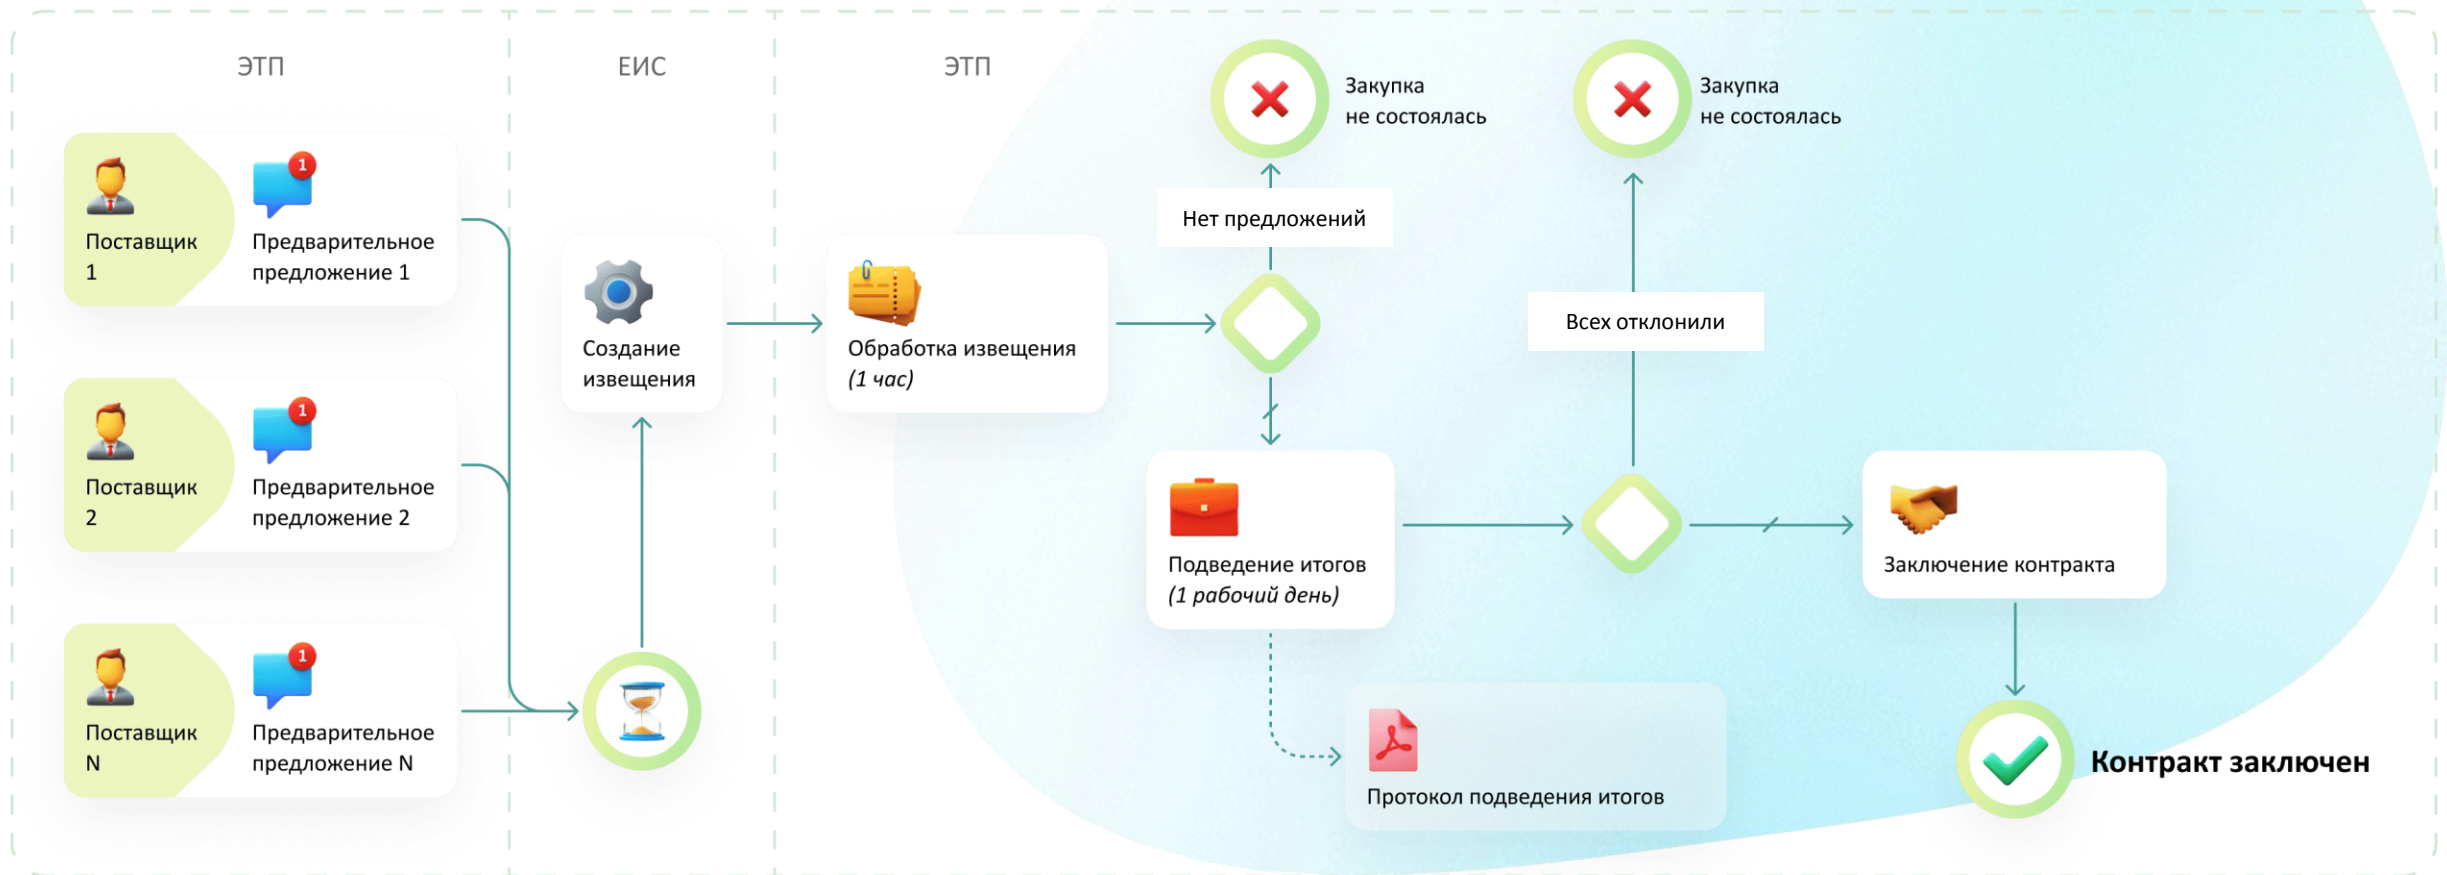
ЭТП

ЕИС

ЭТП

Поставщик 1

1

Предварительное предложение 1

Поставщик 2

1

Предварительное предложение 2

Поставщик N

1

Предварительное предложение N

Создание извещения

Обработка извещения *(1 час)*

Закупка не состоялась

Нет предложений

Подведение итогов *(1 рабочий день)*

Протокол подведения итогов

Закупка не состоялась

Всех отклонили

Заключение контракта

Контракт заключен